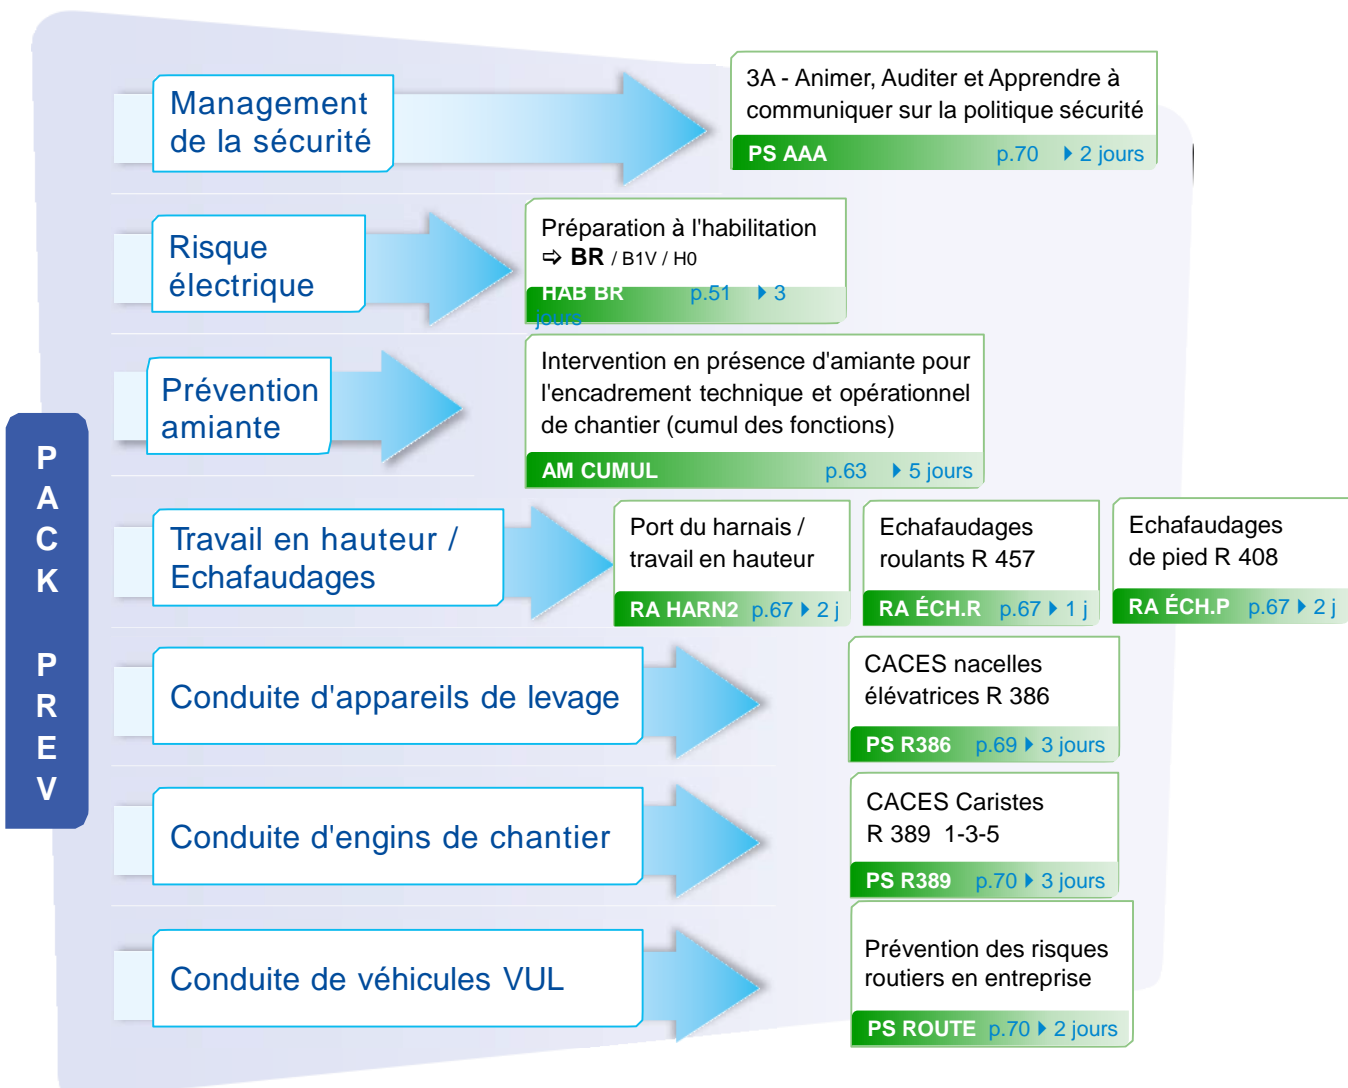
PACK PREV

Management de la sécurité

3A - Animer, Auditer et Apprendre à communiquer sur la politique sécurité
PS AAA p.70 ▸ 2 jours

Risque électrique

Préparation à l'habilitation
⇨ BR / B1V / H0
HAB BR p.51 ▸ 3 jours

Prévention amiante

Intervention en présence d'amiante pour l'encadrement technique et opérationnel de chantier (cumul des fonctions)
AM CUMUL p.63 ▸ 5 jours

Travail en hauteur / Echafaudages

Port du harnais / travail en hauteur
RA HARN2 p.67 ▸ 2 j

Echafaudages roulants R 457
RA ÉCH.R p.67 ▸ 1 j

Echafaudages de pied R 408
RA ÉCH.P p.67 ▸ 2 j

Conduite d'appareils de levage

CACES nacelles élévatrices R 386
PS R386 p.69 ▸ 3 jours

Conduite d'engins de chantier

CACES Caristes R 389 1-3-5
PS R389 p.70 ▸ 3 jours

Conduite de véhicules VUL

Prévention des risques routiers en entreprise
PS ROUTE p.70 ▸ 2 jours